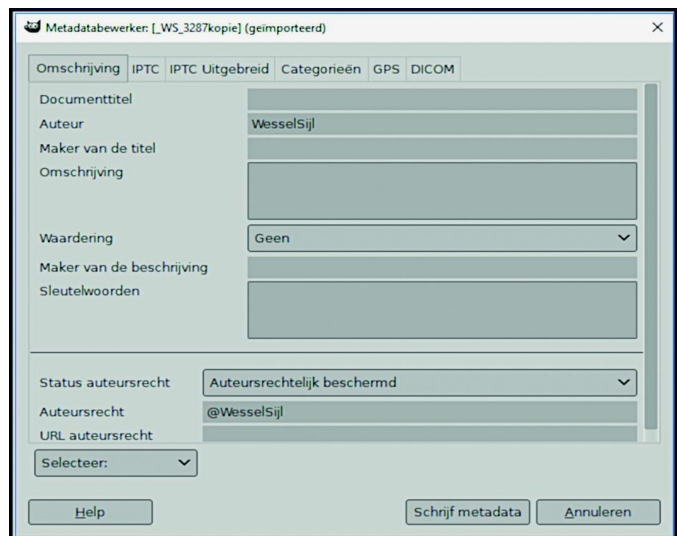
Metadatabewerker: [_WS_3287kopie] (geïmporteerd)

Omschrijving | IPTC | IPTC Uitgebreid | Categorieën | GPS | DICOM

Documenttitel
Auteur WesselSijl
Maker van de titel
Omschrijving
Waardering Geen
Maker van de beschrijving
Sleutelwoorden

Status auteursrecht Auteursrechtelijk beschermd
Auteursrecht @WesselSijl
URL auteursrecht

Selecteer:

Help

Schrijf metadata

Annuleren